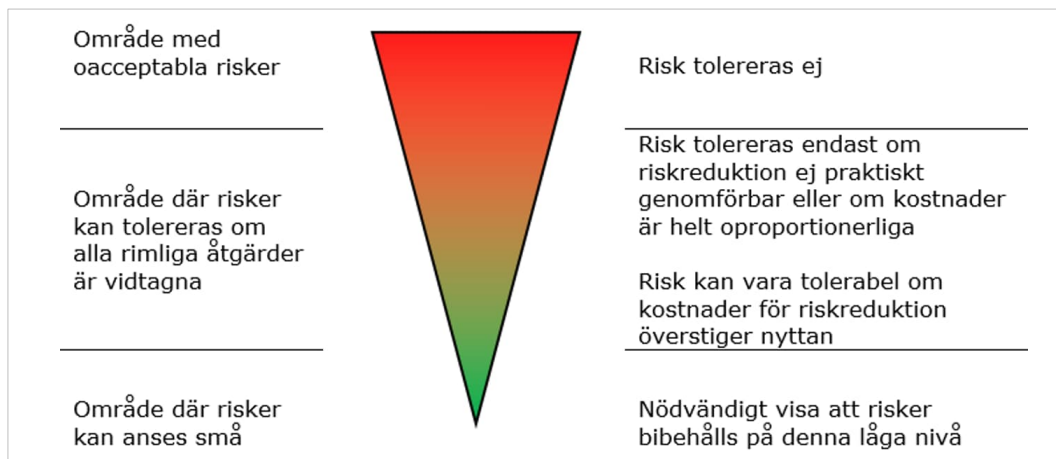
Område med oacceptabla risker

Område där risker kan tolereras om alla rimliga åtgärder är vidtagna

Område där risker kan anses små

Risk tolereras ej

Risk tolereras endast om riskreduktion ej praktiskt genomförbar eller om kostnader är helt oproportionerliga

Risk kan vara tolerabel om kostnader för riskreduktion överstiger nyttan

Nödvändigt visa att risker bibehålls på denna låga nivå